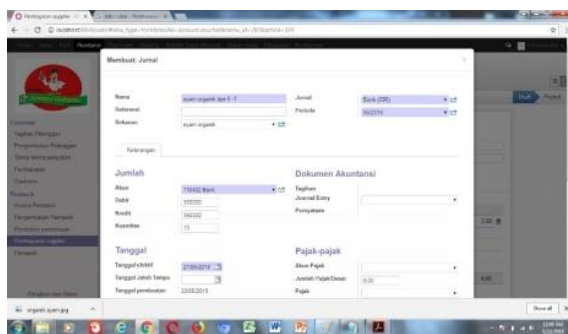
Membuat: Jurnal

Nama | ayam organik tipe II - T
Referensi
Rekanan | ayam organik

Jurnal | Bank (OB)
Periode | 06/2015

Keterangan

Jumlah
Akun | 110402 Bank
Debit | 300000
Kredit | 300000
Kuantitas | 15

Dokumen Akuntansi
Tagihan
Journal Entry
Pernyataan

Tanggal
Tanggal efektif | 27/06/2015
Tanggal Jatuh Tempo
Tanggal pembuatan | 22/06/2015

Pajak-pajak
Akun Pajak
Jumlah Pajak/Dasar | 0.00
Pajak

organik ayam.jpg
Show all